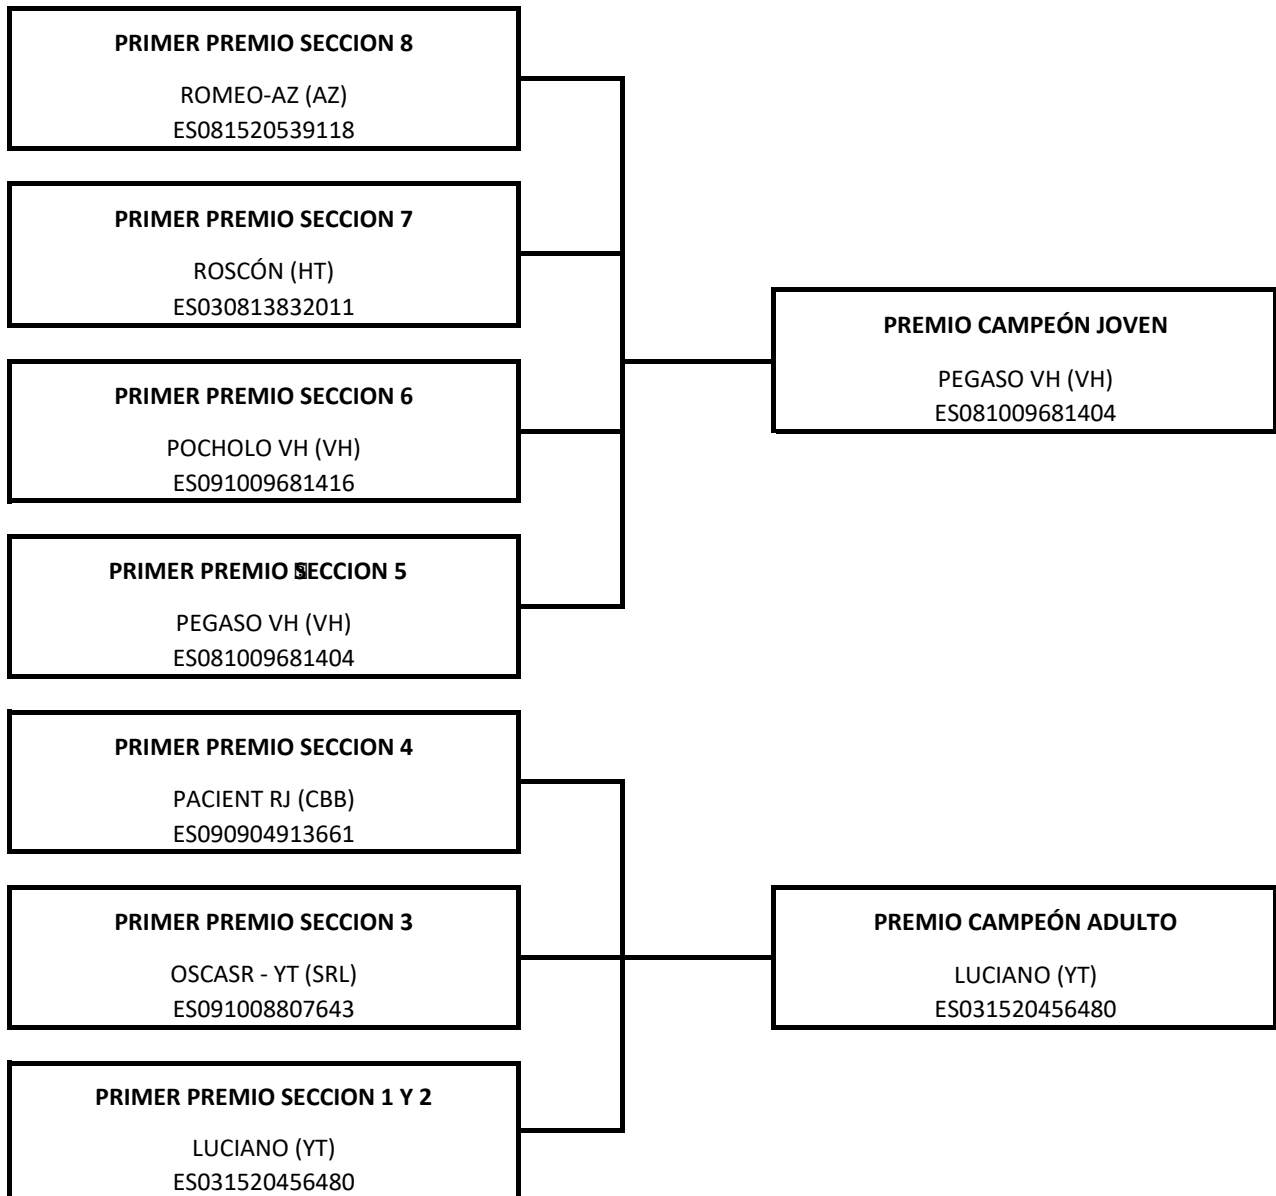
PRIMER PREMIO SECCION 8

ROMEO-AZ (AZ)
ES081520539118

PRIMER PREMIO SECCION 7

ROSCÓN (HT)
ES030813832011

PRIMER PREMIO SECCION 6

POCHOLO VH (VH)
ES091009681416

PRIMER PREMIO SECCION 5

PEGASO VH (VH)
ES081009681404

PREMIO CAMPEÓN JOVEN

PEGASO VH (VH)
ES081009681404

PRIMER PREMIO SECCION 4

PACIENT RJ (CBB)
ES090904913661

PRIMER PREMIO SECCION 3

OSCASR - YT (SRL)
ES091008807643

PRIMER PREMIO SECCION 1 Y 2

LUCIANO (YT)
ES031520456480

PREMIO CAMPEÓN ADULTO

LUCIANO (YT)
ES031520456480